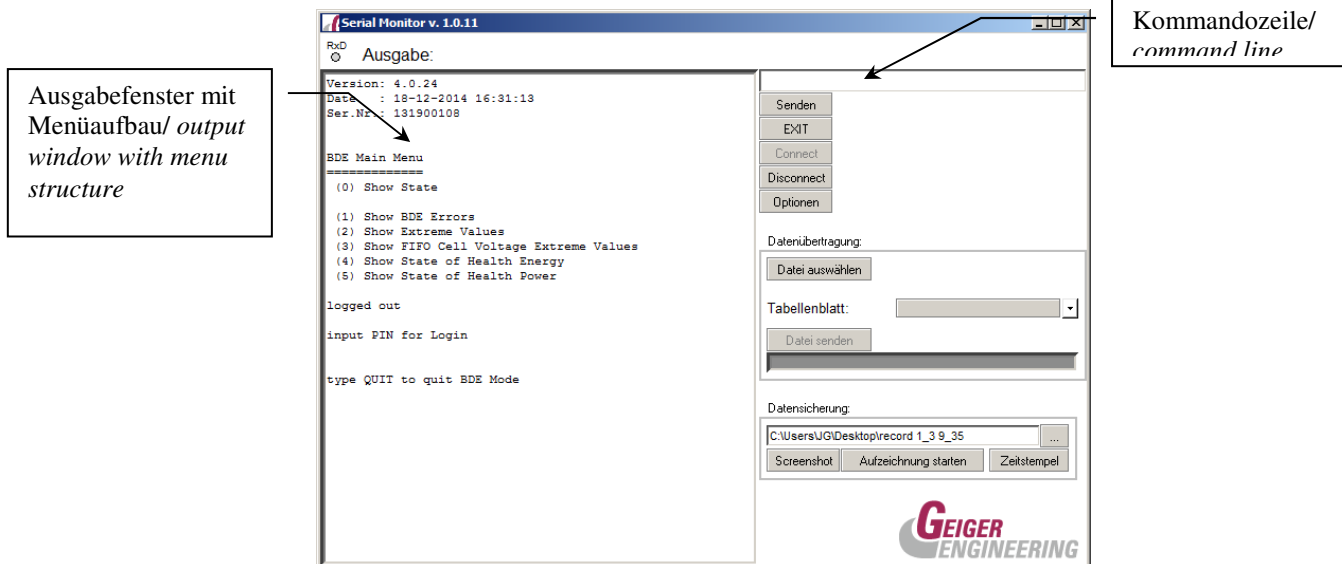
Ausgabefenster mit Menüaufbau/ *output window with menu structure*

Serial Monitor v. 1.0.11

Kommandozeile/ *command line*

RxD

Ausgabe:

Version: 4.0.24
Date : 18-12-2014 16:31:13
Ser.Nr.: 131900108

BDE Main Menu
=============
(0) Show State

(1) Show BDE Errors
(2) Show Extreme Values
(3) Show FIFO Cell Voltage Extreme Values
(4) Show State of Health Energy
(5) Show State of Health Power

logged out

input PIN for Login

type QUIT to quit BDE Mode

Senden

EXIT

Connect

Disconnect

Optionen

Datenübertragung:

Datei auswählen

Tabellenblatt:

Datei senden

Datensicherung:

C:\Users\JG\Desktop\record 1_3 9_35

...

Screenshot

Aufzeichnung starten

Zeitstempel

GEIGER ENGINEERING